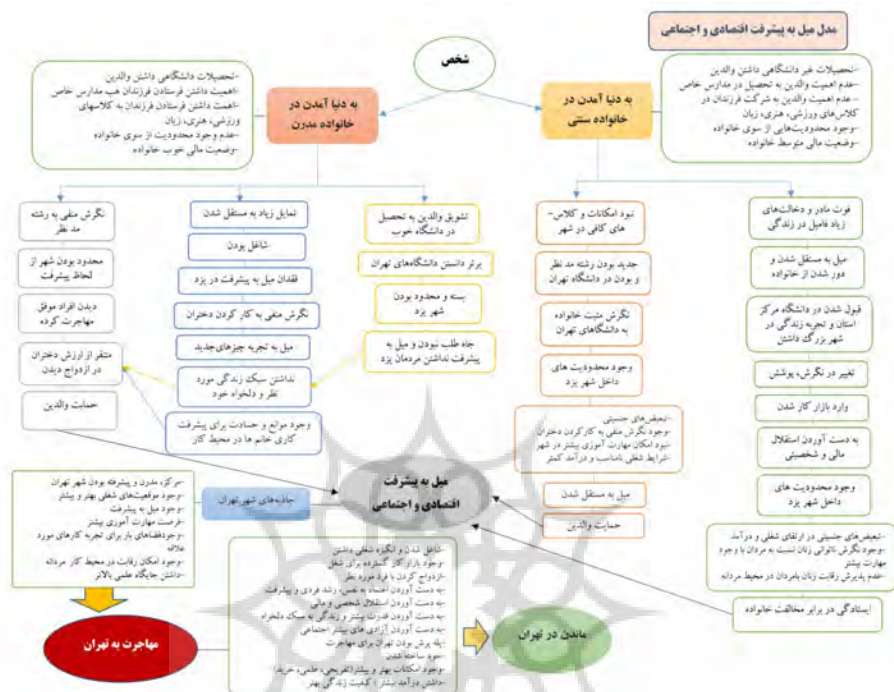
مدل میل به پیشرفت اقتصادی و اجتماعی

شخص

به دنیا آمدن در خانواده مدرن

به دنیا آمدن در خانواده سنتی

-تحصیلات دانشگاهی داشتن والدین
-اهمیت داشتن فرستادن فرزندان هب مدارس خاص
-اهمیت داشتن فرستادن فرزندان به کلاسهای ورزشی، هنری، زبان
-عدم وجود محدودیت از سوی خانواده
-وضعیت مالی خوب خانواده

-تحصیلات غیر دانشگاهی داشتن والدین
-عدم اهمیت والدین به تحصیل در مدارس خاص
-عدم اهمیت والدین به شرکت فرزندان در کلاس های ورزشی، هنری، زبان
-وجود محدودیت‌هایی از سوی خانواده
-وضعیت مالی متوسط خانواده

نگرش منفی به رشته مد نظر

محدود بودن شهر از لحاظ پیشرفت

دیدن افراد موفق مهاجرت کرده

متنفر از ارزش دختران در ازدواج دیدن

حمایت والدین

تمایل زیاد به مستقل شدن

شاغل بودن

فقدان میل به پیشرفت در یزد

نگرش منفی به کار کردن دختران

میل به تجربه چیزهای جدید

نداشتن سبک زندگی مورد نظر و دلخواه خود

وجود موانع و حسادت برای پیشرفت کاری خانم ها در محیط کار

تشویق والدین به تحصیل در دانشگاه خوب

برتر دانستن دانشگاه‌های تهران

بسته و محدود بودن شهر یزد

جاه طلب نبودن و میل به پیشرفت نداشتن مردمان یزد

نبود امکانات و کلاس-های کافی در شهر

جدید بودن رشته مد نظر و بودن در دانشگاه تهران

نگرش مثبت خانواده به دانشگاه‌های تهران

وجود محدودیت های داخل شهر یزد

-تبعیض‌های جنسیتی
-وجود نگرش منفی به کار کردن دختران
-نبود امکان مهارت آموزی بیشتر در شهر
-شرایط شغلی نامناسب و درآمد کمتر

میل به مستقل شدن

حمایت والدین

فوت مادر و دخالت‌های زیاد فامیل در زندگی

میل به مستقل شدن و دور شدن از خانواده

قبول شدن در دانشگاه مرکز استان و تجربه زندگی در شهر بزرگ داشتن

تغییر در نگرش، پوشش

وارد بازار کار شدن

به دست آوردن استقلال مالی و شخصیتی

وجود محدودیت های داخل شهر یزد

-تبعیض‌های جنسیتی در ارتقای شغلی و درآمد
-وجود نگرش ناتوانی زنان نسبت به مردان با وجود مهارت بیشتر
-عدم پذیرش رقابت زنان بامردان در محیط مردانه

ایستادگی در برابر مخالفت خانواده

جاذبه‌های شهر تهران

میل به پیشرفت اقتصادی و اجتماعی

-مرکز مدرن و پیشرفته بودن شهر تهران
-وجود موقعیت‌های شغلی بهتر و بیشتر
-وجود میل به پیشرفت
-فرصت مهارت آموزی بیشتر
-وجود فضاهای باز برای تجربه کارهای مورد علاقه
-وجود امکان رقابت در محیط کار مردانه
-داشتن جایگاه علمی بالاتر

مهاجرت به تهران

ماندن در تهران

-داشتن شغل و انگیزه شغلی داشتن
-وجود بازار کار گسترده برای شغل
-ازدواج کردن با فرد مورد نظر
-به دست آوردن اعتماد به نفس، رشد فردی و پیشرفت
-به دست آوردن استقلال شخصی و مالی
-به دست آوردن قدرت بیشتر و زندگی به سبک دلخواه
-به دست آوردن آزادی های بیشتر اجتماعی
-یک پرش بودن تهران برای مهاجرت
-جو ساخته شدن
-وجود امکانات بهتر و بیشتر (تفریحی، علمی، خرید)
-داشتن درآمد بیشتر / کیفیت زندگی بهتر